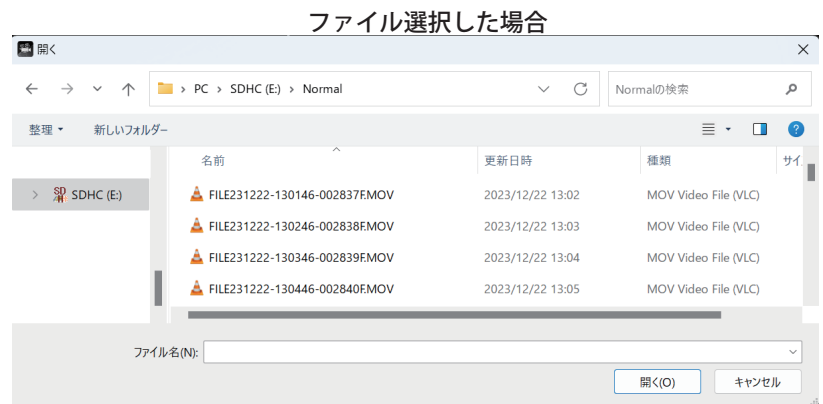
ファイル選択した場合

開く

PC › SDHC (E:) › Normal

Normalの検索

整理 ▾　新しいフォルダー

SDHC (E:)

| 名前 | 更新日時 | 種類 | サイ |
|---|---|---|---|
| FILE231222-130146-002837F.MOV | 2023/12/22 13:02 | MOV Video File (VLC) | |
| FILE231222-130246-002838F.MOV | 2023/12/22 13:03 | MOV Video File (VLC) | |
| FILE231222-130346-002839F.MOV | 2023/12/22 13:04 | MOV Video File (VLC) | |
| FILE231222-130446-002840F.MOV | 2023/12/22 13:05 | MOV Video File (VLC) | |

ファイル名(N):

開く(O)　キャンセル